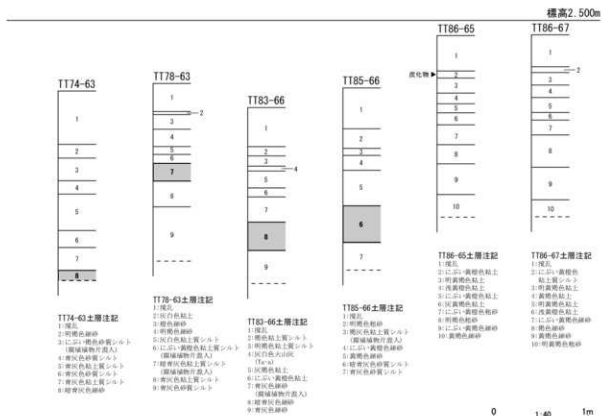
標高2.500m

TT74-63
1
2
3
4
5
6
7
8

TT78-63
1
2
3
4
5
6
7
8
9

TT83-66
1
2
3
4
5
6
7
8
9

TT85-66
1
2
3
4
5
6
7

TT86-65
炭化物
1
2
3
4
5
6
7
8
9
10

TT86-67
1
2
3
4
5
6
7
8
9
10

TT74-63土層注記
1:現孔
2:明褐色細砂
3:にぶい褐色砂質シルト（腐植植物片混入）
4:青灰色細砂
5:青灰色粘土質シルト
6:青灰色砂質シルト
7:青灰色粘土
8:暗青灰色細砂

TT78-63土層注記
1:現孔
2:灰白色粘土
3:明褐色粘土
4:明褐色細砂
5:灰色粘土質シルト
6:にぶい黄褐色粘土質シルト（腐植植物片混入）
7:暗青灰色砂質シルト（腐植植物片混入）
8:青灰色粘土質シルト
9:青灰色砂質シルト

TT83-66土層注記
1:現孔
2:明褐色細砂
3:明褐色粘土質シルト
4:灰白色火山灰（To-a）
5:灰褐色細砂
6:にぶい黄褐色粘土
7:青灰色細砂（腐植植物片混入）
8:暗青灰色細砂
9:青灰色細砂

TT85-66土層注記
1:現孔
2:明褐色細砂
3:褐灰色粘土質シルト（腐植植物片混入）
4:にぶい黄褐色細砂
5:黄褐色細砂
6:暗青灰色砂質シルト
7:青灰色砂質シルト

TT86-65土層注記
1:現孔
2:にぶい黄褐色細砂
3:明黄褐色粘土
4:浅黄褐色粘土
5:にぶい黄褐色細砂
6:明黄褐色粘土
7:にぶい黄褐色細砂
8:明黄褐色細砂
9:にぶい黄褐色細砂
10:黄褐色細砂

TT86-67土層注記
1:現孔
2:にぶい黄褐色粘土質シルト
3:明黄褐色粘土
4:黄褐色細砂
5:明黄褐色粘土
6:浅黄褐色細砂
7:明黄褐色細砂
8:褐色細砂
9:明黄褐色細砂
10:明黄褐色細砂

0 1:40 1m